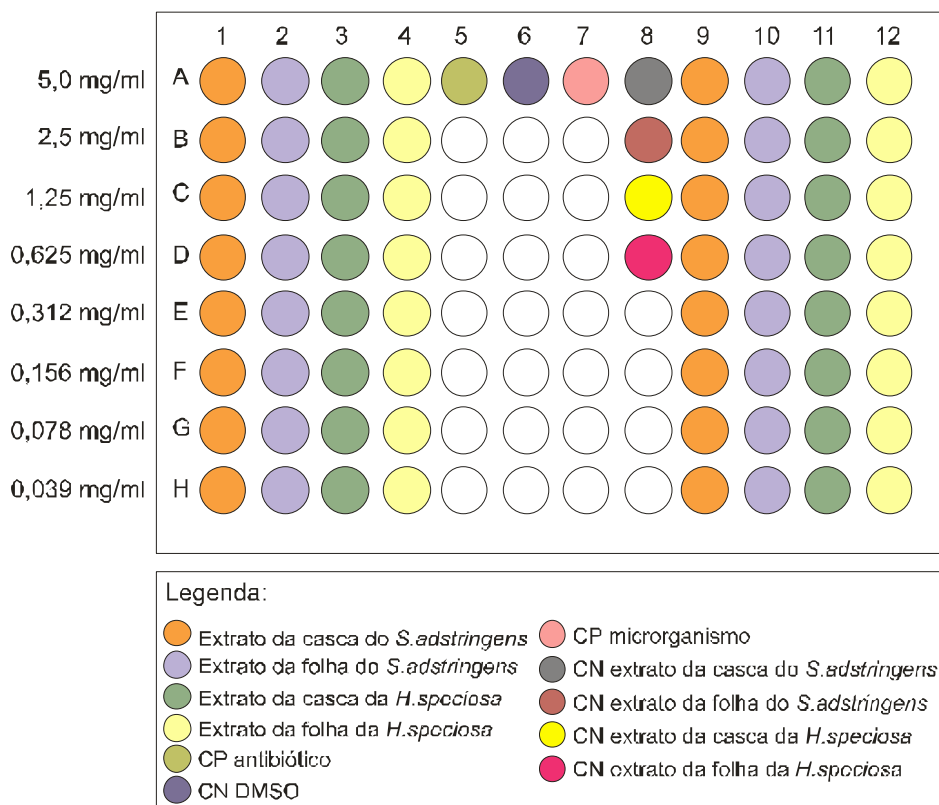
| | 1 | 2 | 3 | 4 | 5 | 6 | 7 | 8 | 9 | 10 | 11 | 12 |
|---|---|---|---|---|---|---|---|---|---|---|---|---|
| 5,0 mg/ml | A | | | | | | | | | | | |
| 2,5 mg/ml | B | | | | | | | | | | | |
| 1,25 mg/ml | C | | | | | | | | | | | |
| 0,625 mg/ml | D | | | | | | | | | | | |
| 0,312 mg/ml | E | | | | | | | | | | | |
| 0,156 mg/ml | F | | | | | | | | | | | |
| 0,078 mg/ml | G | | | | | | | | | | | |
| 0,039 mg/ml | H | | | | | | | | | | | |

Legenda:
Extrato da casca do S.adstringens
Extrato da folha do S.adstringens
Extrato da casca da H.speciosa
Extrato da folha da H.speciosa
CP antibiótico
CN DMSO
CP microrganismo
CN extrato da casca do S.adstringens
CN extrato da folha do S.adstringens
CN extrato da casca da H.speciosa
CN extrato da folha da H.speciosa